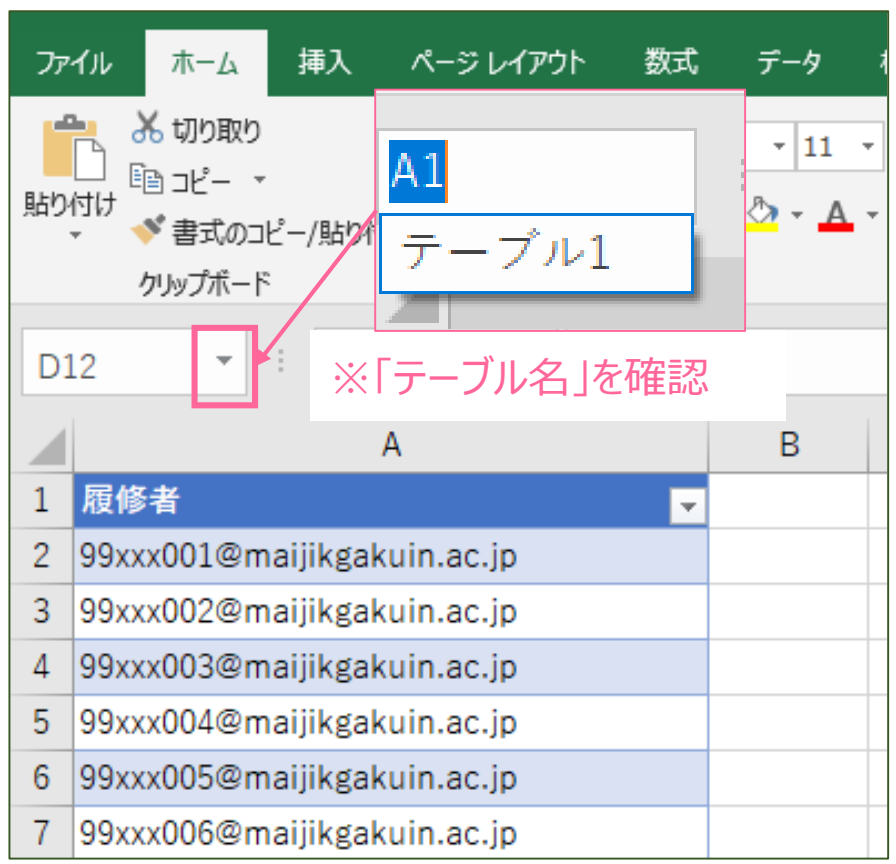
ファイル ホーム 挿入 ページ レイアウト 数式 データ

貼り付け
切り取り
コピー
書式のコピー/貼り付け
クリップボード

A1
テーブル1

11

D12

※「テーブル名」を確認

| | A | B |
|---|---|---|
| 1 | 履修者 | |
| 2 | 99xxx001@maijikgakuin.ac.jp | |
| 3 | 99xxx002@maijikgakuin.ac.jp | |
| 4 | 99xxx003@maijikgakuin.ac.jp | |
| 5 | 99xxx004@maijikgakuin.ac.jp | |
| 6 | 99xxx005@maijikgakuin.ac.jp | |
| 7 | 99xxx006@maijikgakuin.ac.jp | |